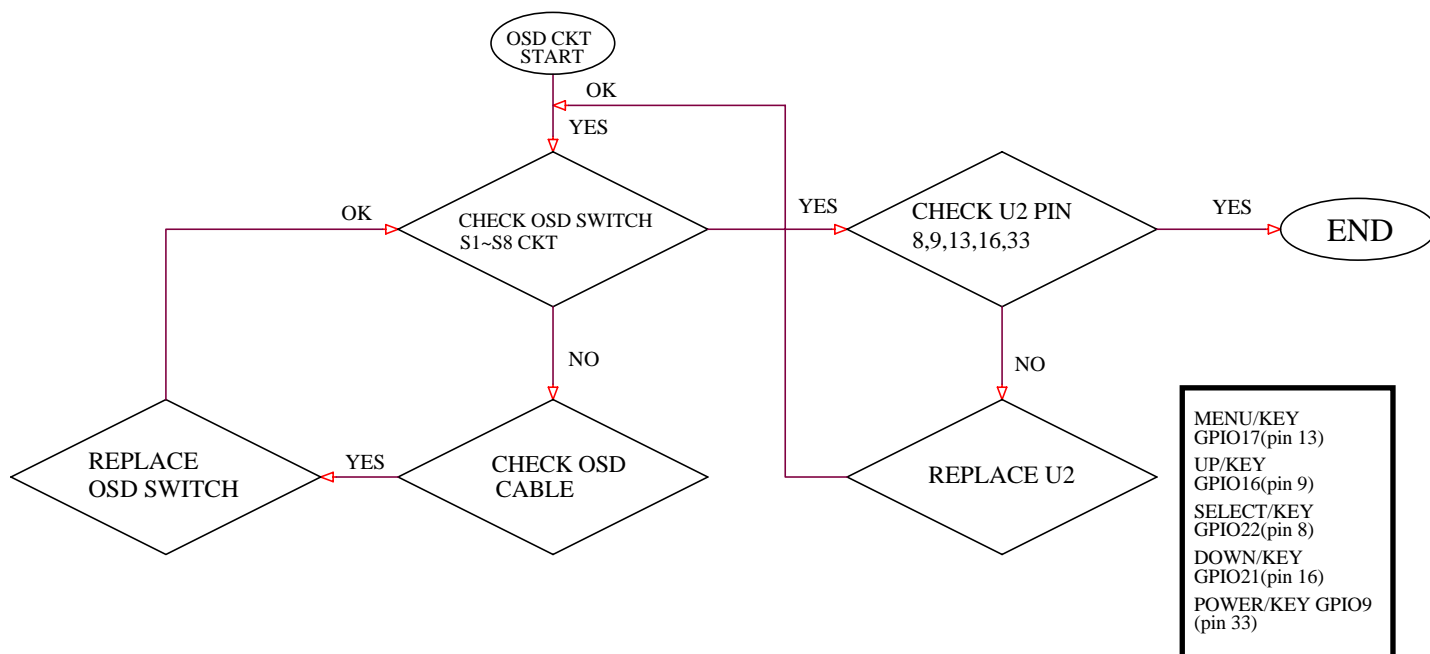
OSD CKT START

OK

YES

OK

CHECK OSD SWITCH S1~S8 CKT

YES

CHECK U2 PIN 8,9,13,16,33

YES

END

NO

NO

REPLACE OSD SWITCH

YES

CHECK OSD CABLE

REPLACE U2

MENU/KEY GPIO17(pin 13)
UP/KEY GPIO16(pin 9)
SELECT/KEY GPIO22(pin 8)
DOWN/KEY GPIO21(pin 16)
POWER/KEY GPIO9 (pin 33)